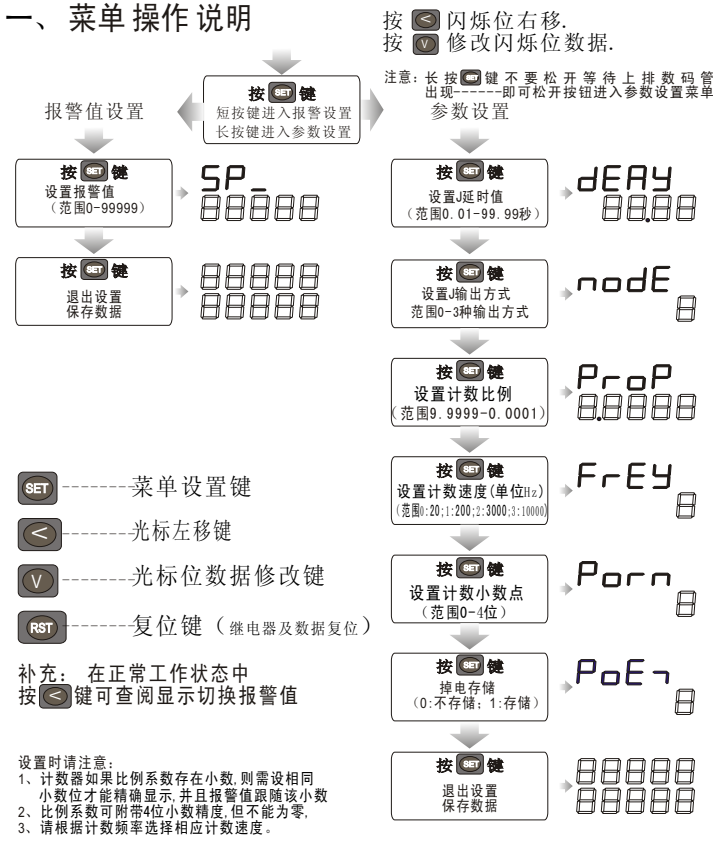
一、菜单操作说明

按 < 闪烁位右移.
按 V 修改闪烁位数据.

注意：长按 SET 键不要松开等待上排数码管出现------即可松开按钮进入参数设置菜单

按 SET 键
短按键进入报警设置
长按键进入参数设置

报警值设置

参数设置

按 SET 键
设置报警值
（范围0-99999）

SP_
88888

按 SET 键
退出设置
保存数据

88888
88888

按 SET 键
设置J延时值
（范围0.01-99.99秒）

dEAY
88.88

按 SET 键
设置J输出方式
范围0-3种输出方式

nodE
8

按 SET 键
设置计数比例
（范围9.9999-0.0001）

ProP
8.8888

按 SET 键
设置计数速度(单位Hz)
(范围0:20;1:200;2:3000;3:10000)

FrEY
8

按 SET 键
设置计数小数点
（范围0-4位）

Porn
8

按 SET 键
掉电存储
（0:不存储；1:存储）

PoE٦
8

按 SET 键
退出设置
保存数据

88888
88888

SET -------菜单设置键
< -------光标左移键
V -------光标位数据修改键
RST -------复位键（继电器及数据复位）

补充：在正常工作状态中
按 < 键可查阅显示切换报警值

设置时请注意：
1、计数器如果比例系数存在小数,则需设相同小数位才能精确显示,并且报警值跟随该小数
2、比例系数可附带4位小数精度,但不能为零,
3、请根据计数频率选择相应计数速度。